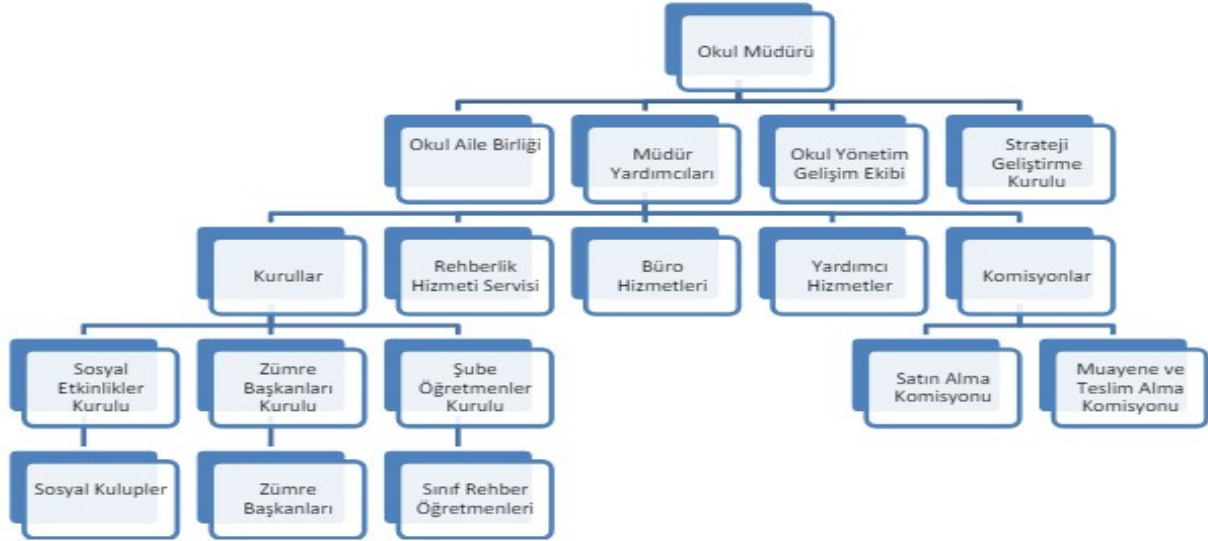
Okul Müdürü

Okul Aile Birliği

Müdür Yardımcıları

Okul Yönetim Gelişim Ekibi

Strateji Geliştirme Kurulu

Kurullar

Rehberlik Hizmeti Servisi

Büro Hizmetleri

Yardımcı Hizmetler

Komisyonlar

Sosyal Etkinlikler Kurulu

Zümre Başkanları Kurulu

Şube Öğretmenler Kurulu

Satın Alma Komisyonu

Muayene ve Teslim Alma Komisyonu

Sosyal Kulupler

Zümre Başkanları

Sınıf Rehber Öğretmenleri